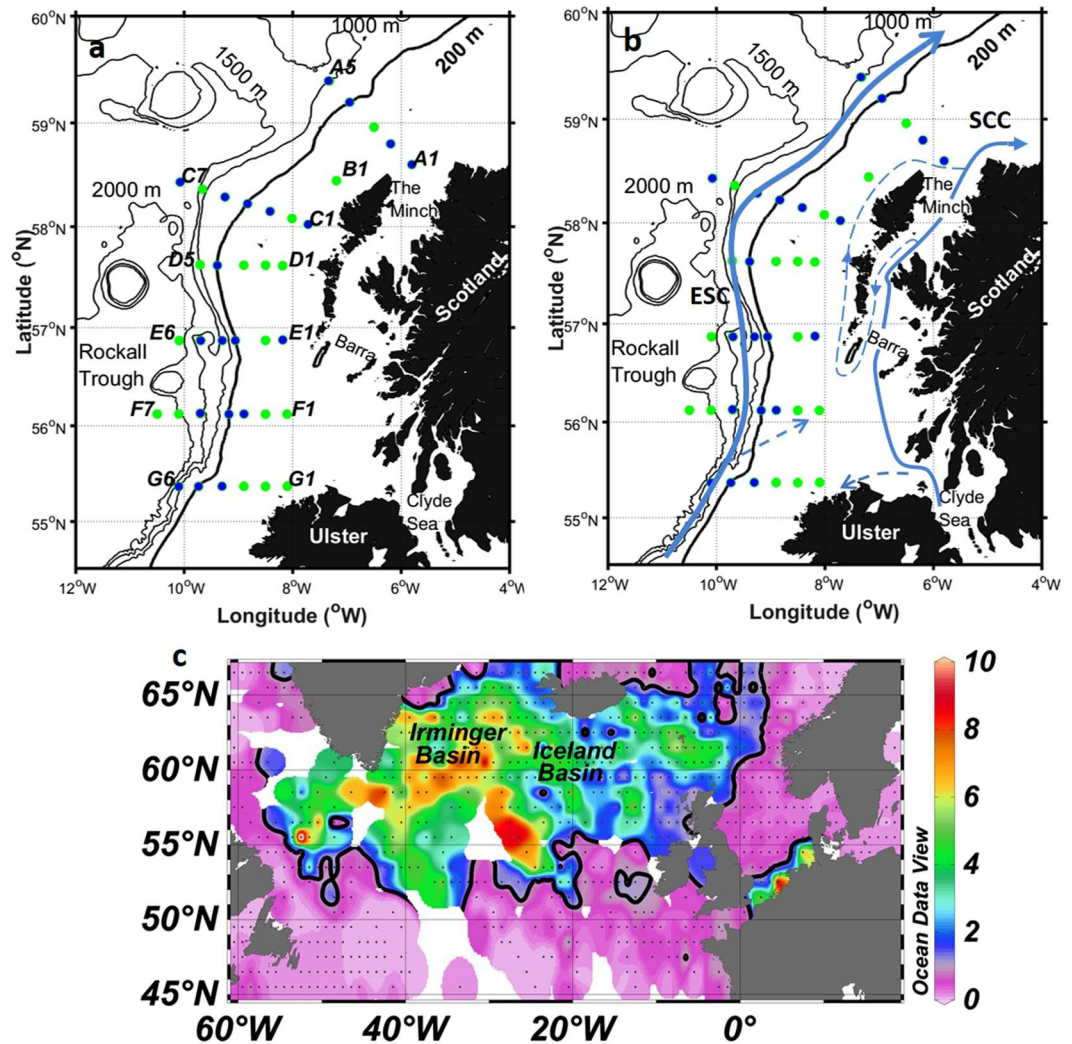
a

60°N
59°N
58°N
57°N
56°N
55°N

Latitude (°N)

1000 m
1500 m
200 m
2000 m
A5
A1
B1
The Minch
C7
C1
D5
D1
E6
E1
Barra
Rockall Trough
F7
F1
G6
G1
Clyde Sea
Scotland
Ulster

12°W 10°W 8°W 6°W 4°W
Longitude (°W)

b

60°N
59°N
58°N
57°N
56°N
55°N

Latitude (°N)

1000 m
1500 m
200 m
SCC
2000 m
The Minch
ESC
Scotland
Barra
Rockall Trough
Clyde Sea
Ulster

12°W 10°W 8°W 6°W 4°W
Longitude (°W)

c

65°N
60°N
55°N
50°N
45°N

Irminger Basin
Iceland Basin

60°W 40°W 20°W 0°

10
8
6
4
2
0

Ocean Data View